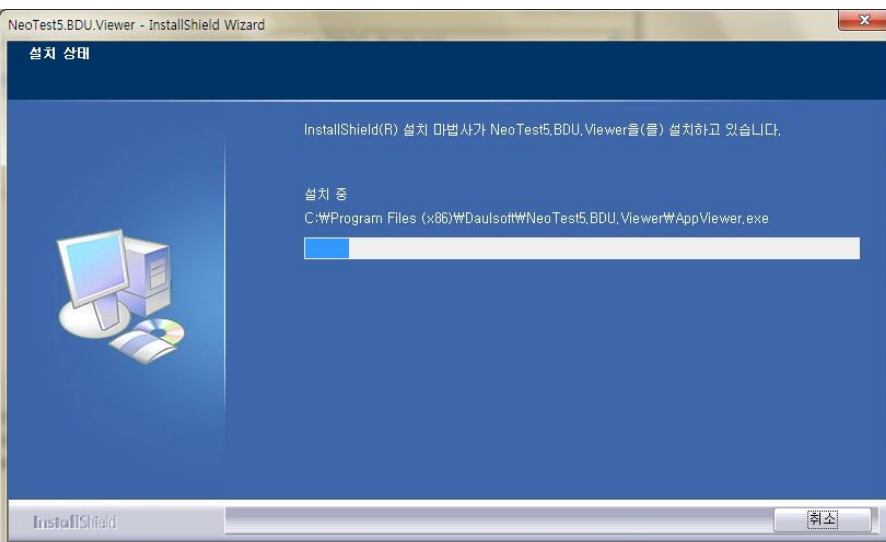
NeoTest5.BDU.Viewer - InstallShield Wizard

설치 상태

InstallShield(R) 설치 마법사가 NeoTest5.BDU.Viewer을(를) 설치하고 있습니다.

설치 중

C:₩Program Files (x86)₩Daulsoft₩NeoTest5.BDU.Viewer₩AppViewer.exe

InstallShield

취소